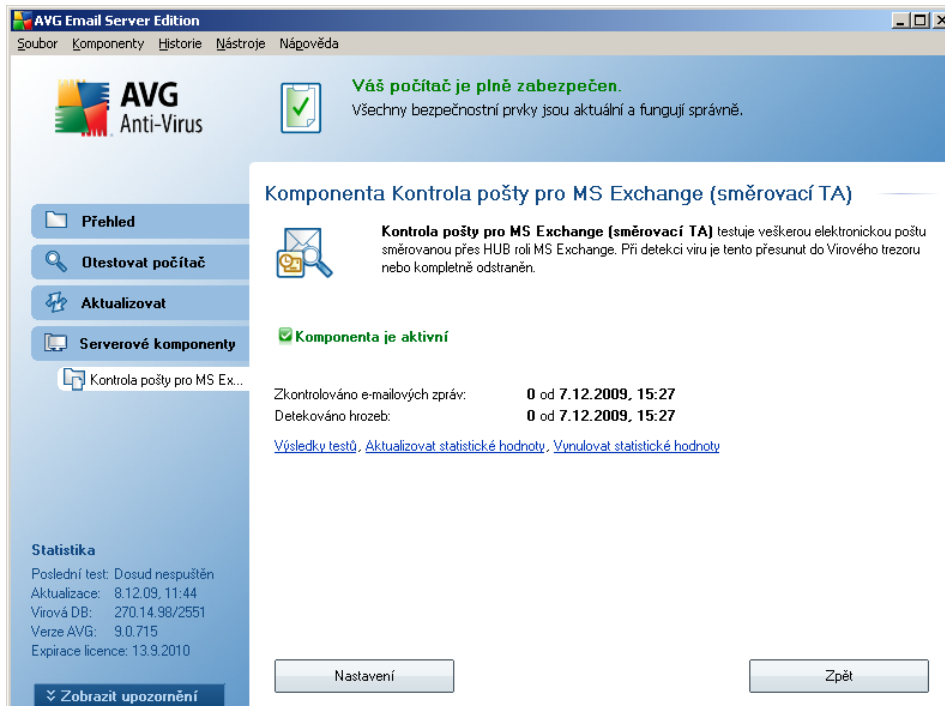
AVG Email Server Edition

Soubor Komponenty Historie Nástroje Nápověda

AVG Anti-Virus

Váš počítač je plně zabezpečen.
Všechny bezpečnostní prvky jsou aktuální a fungují správně.

Přehled
Otestovat počítač
Aktualizovat
Serverové komponenty
Kontrola pošty pro MS Ex...

Komponenta Kontrola pošty pro MS Exchange (směrovací TA)

Kontrola pošty pro MS Exchange (směrovací TA) testuje veškerou elektronickou poštu směrovanou přes HUB roli MS Exchange. Při detekci viru je tento přesunut do Virového trezoru nebo kompletně odstraněn.

Komponenta je aktivní

Zkontrolováno e-mailových zpráv: 0 od 7.12.2009, 15:27
Detekováno hrozeb: 0 od 7.12.2009, 15:27

Výsledky testů, Aktualizovat statistické hodnoty, Vynulovat statistické hodnoty

Statistika
Poslední test: Dosud nespuštěn
Aktualizace: 8.12.09, 11:44
Virová DB: 270.14.98/2551
Verze AVG: 9.0.715
Expirace licence: 13.9.2010

Zobrazit upozornění

Nastavení

Zpět